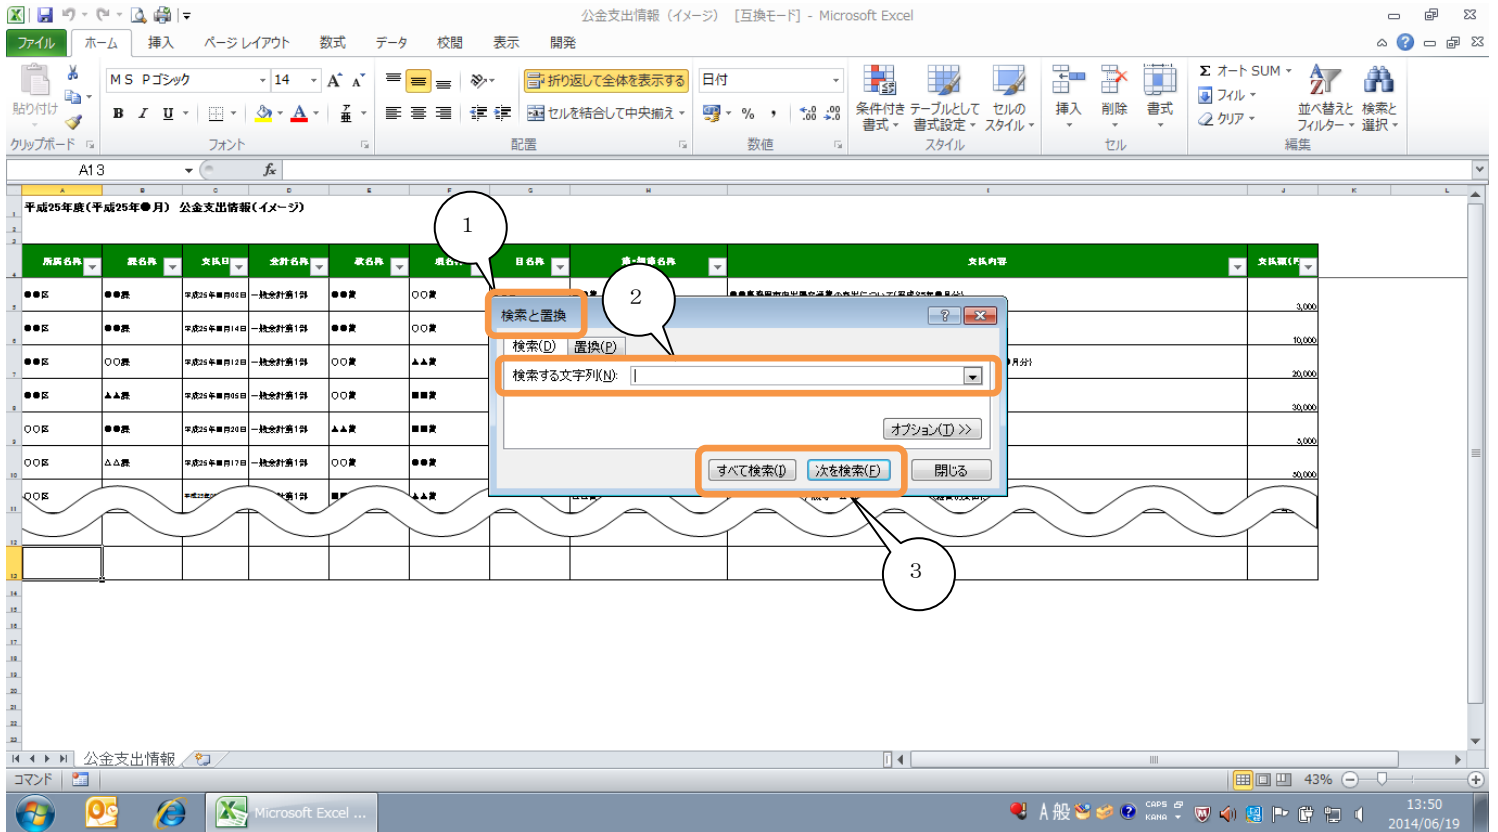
公金支出情報（イメージ） [互換モード] - Microsoft Excel

ファイル ホーム 挿入 ページレイアウト 数式 データ 校閲 表示 開発

貼り付け
クリップボード
ＭＳ Ｐゴシック 14
フォント
折り返して全体を表示する
セルを結合して中央揃え
配置
日付
数値
条件付き書式
テーブルとして書式設定
セルのスタイル
スタイル
挿入 削除 書式
セル
オート SUM
フィル
クリア
並べ替えとフィルター
検索と選択
編集

A13

平成25年度（平成25年●月） 公金支出情報（イメージ）

| 所属名称 | 課名称 | 支払日 | 会計名称 | 款名称 | 項名称 | 目名称 | 節・細節名称 | 支払内容 | 支払額（円） |
|---|---|---|---|---|---|---|---|---|---|
| ●●区 | ●●課 | 平成25年■月00日 | 一般会計第1部 | ●●費 | 〇〇費 | | | | 3,000 |
| ●●区 | ●●課 | 平成25年■月14日 | 一般会計第1部 | ●●費 | 〇〇費 | | | | 10,000 |
| ●●区 | 〇〇課 | 平成25年■月12日 | 一般会計第1部 | 〇〇費 | ▲▲費 | | | 月分) | 20,000 |
| ●●区 | ▲▲課 | 平成25年■月05日 | 一般会計第1部 | 〇〇費 | ■■費 | | | | 30,000 |
| 〇〇区 | ●●課 | 平成25年■月20日 | 一般会計第1部 | ▲▲費 | ■■費 | | | | 5,000 |
| 〇〇区 | △△課 | 平成25年■月17日 | 一般会計第1部 | 〇〇費 | ●●費 | | | | 50,000 |
| 〇〇区 | | | 一般会計第1部 | | ▲▲費 | | | | |

1
2
3

検索と置換
?
検索(D) 置換(P)
検索する文字列(N):
オプション(T) >>
すべて検索(I) 次を検索(F) 閉じる

公金支出情報
コマンド
43%
A 般
CAPS KANA
13:50
2014/06/19
Microsoft Excel ...